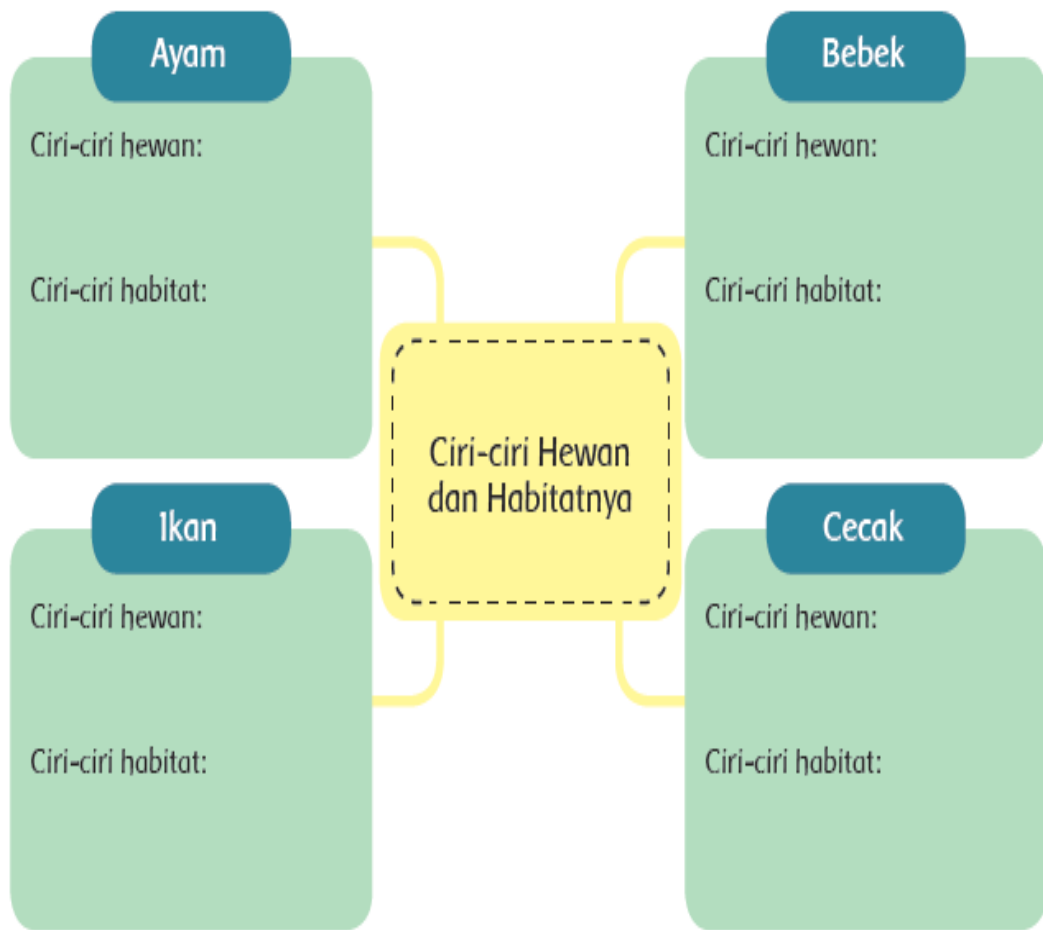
Ayam

Ciri-ciri hewan:

Ciri-ciri habitat:

Bebek

Ciri-ciri hewan:

Ciri-ciri habitat:

Ciri-ciri Hewan dan Habitatnya

Ikan

Ciri-ciri hewan:

Ciri-ciri habitat:

Cecak

Ciri-ciri hewan:

Ciri-ciri habitat: